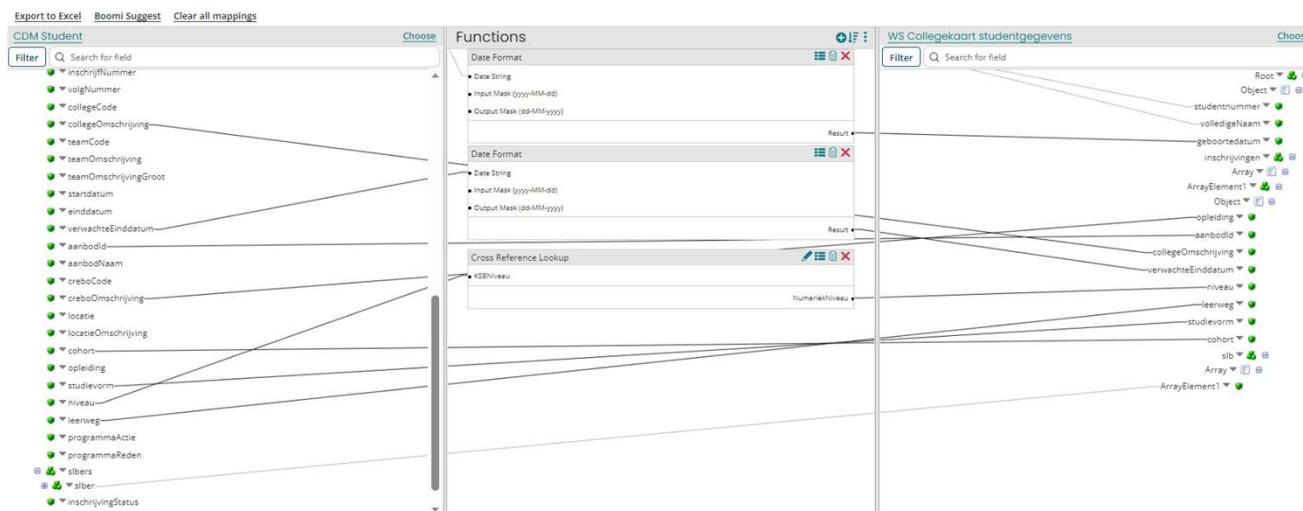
Export to Excel Boomi Suggest Clear all mappings

CDM Student
Choose
Filter Search for field
inschrijfNummer
volgNummer
collegeCode
collegeOmschrijving
teamCode
teamOmschrijving
teamOmschrijvingGroot
startdatum
einddatum
verwachteEinddatum
aanbodId
aanbodNaam
creboCode
creboOmschrijving
locatie
locatieOmschrijving
cohort
opleiding
studievorm
niveau
leerweg
programmaActie
programmaReden
slbers
slber
inschrijvingStatus

Functions
Date Format
Date String
Input Mask (yyyy-MM-dd)
Output Mask (dd-MM-yyyy)
Result
Date Format
Date String
Input Mask (yyyy-MM-dd)
Output Mask (dd-MM-yyyy)
Result
Cross Reference Lookup
KSBNiveau
NumeriekNiveau

WS Collegekaart studentgegevens
Choos
Filter Search for field
Root
Object
studentnummer
volledigeNaam
geboortedatum
inschrijvingen
Array
ArrayElement1
Object
opleiding
aanbodId
collegeOmschrijving
verwachteEinddatum
niveau
leerweg
studievorm
cohort
slb
Array
ArrayElement1